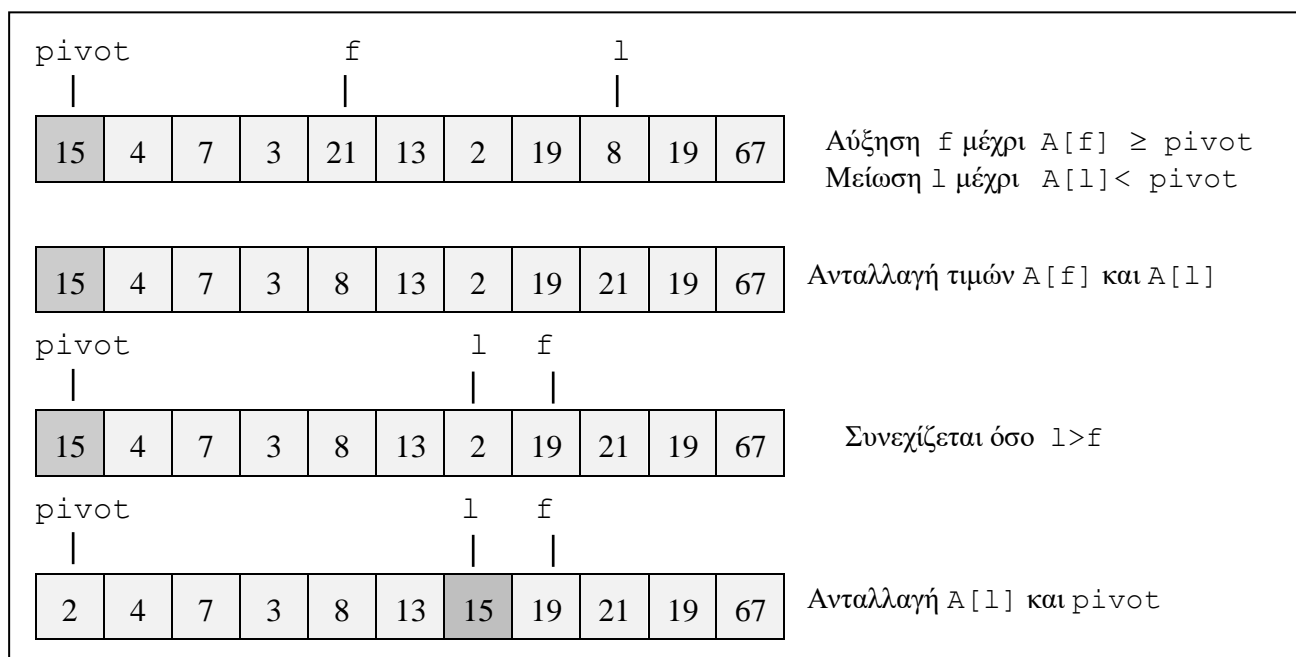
pivot f l

| 15 | 4 | 7 | 3 | 21 | 13 | 2 | 19 | 8 | 19 | 67 |
|---|---|---|---|---|---|---|---|---|---|---|

Αύξηση f μέχρι A[f] $\geq$ pivot
Μείωση l μέχρι A[l]< pivot

| 15 | 4 | 7 | 3 | 8 | 13 | 2 | 19 | 21 | 19 | 67 |
|---|---|---|---|---|---|---|---|---|---|---|

Ανταλλαγή τιμών A[f] και A[l]

pivot l f

| 15 | 4 | 7 | 3 | 8 | 13 | 2 | 19 | 21 | 19 | 67 |
|---|---|---|---|---|---|---|---|---|---|---|

Συνεχίζεται όσο l>f

pivot l f

| 2 | 4 | 7 | 3 | 8 | 13 | 15 | 19 | 21 | 19 | 67 |
|---|---|---|---|---|---|---|---|---|---|---|

Ανταλλαγή A[l] και pivot